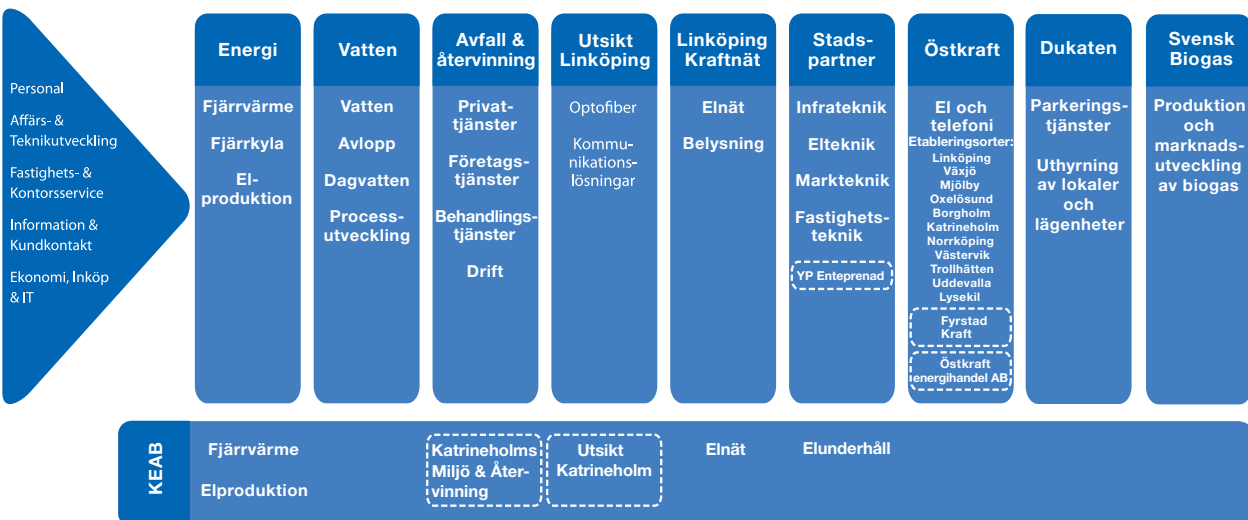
Personal

Affärs- & Teknikutveckling

Fastighets- & Kontorsservice

Information & Kundkontakt

Ekonomi, Inköp & IT

Energi

Fjärrvärme

Fjärrkyla

Elproduktion

Vatten

Vatten

Avlopp

Dagvatten

Processutveckling

Avfall & återvinning

Privattjänster

Företagstjänster

Behandlingstjänster

Drift

Utsikt Linköping

Optofiber

Kommunikationslösningar

Linköping Kraftnät

Elnät

Belysning

Stadspartner

Infrateknik

Elteknik

Markteknik

Fastighetsteknik

YP Enteprenad

Östkraft

El och telefoni

Etableringsorter:
Linköping
Växjö
Mjölby
Oxelösund
Borgholm
Katrineholm
Norrköping
Västervik
Trollhättan
Uddevalla
Lysekil

Fyrstad Kraft

Östkraft energihandel AB

Dukaten

Parkeringstjänster

Uthyrning av lokaler och lägenheter

Svensk Biogas

Produktion och marknadsutveckling av biogas

KEAB

Fjärrvärme

Elproduktion

Katrineholms Miljö & Återvinning

Utsikt Katrineholm

Elnät

Elunderhåll